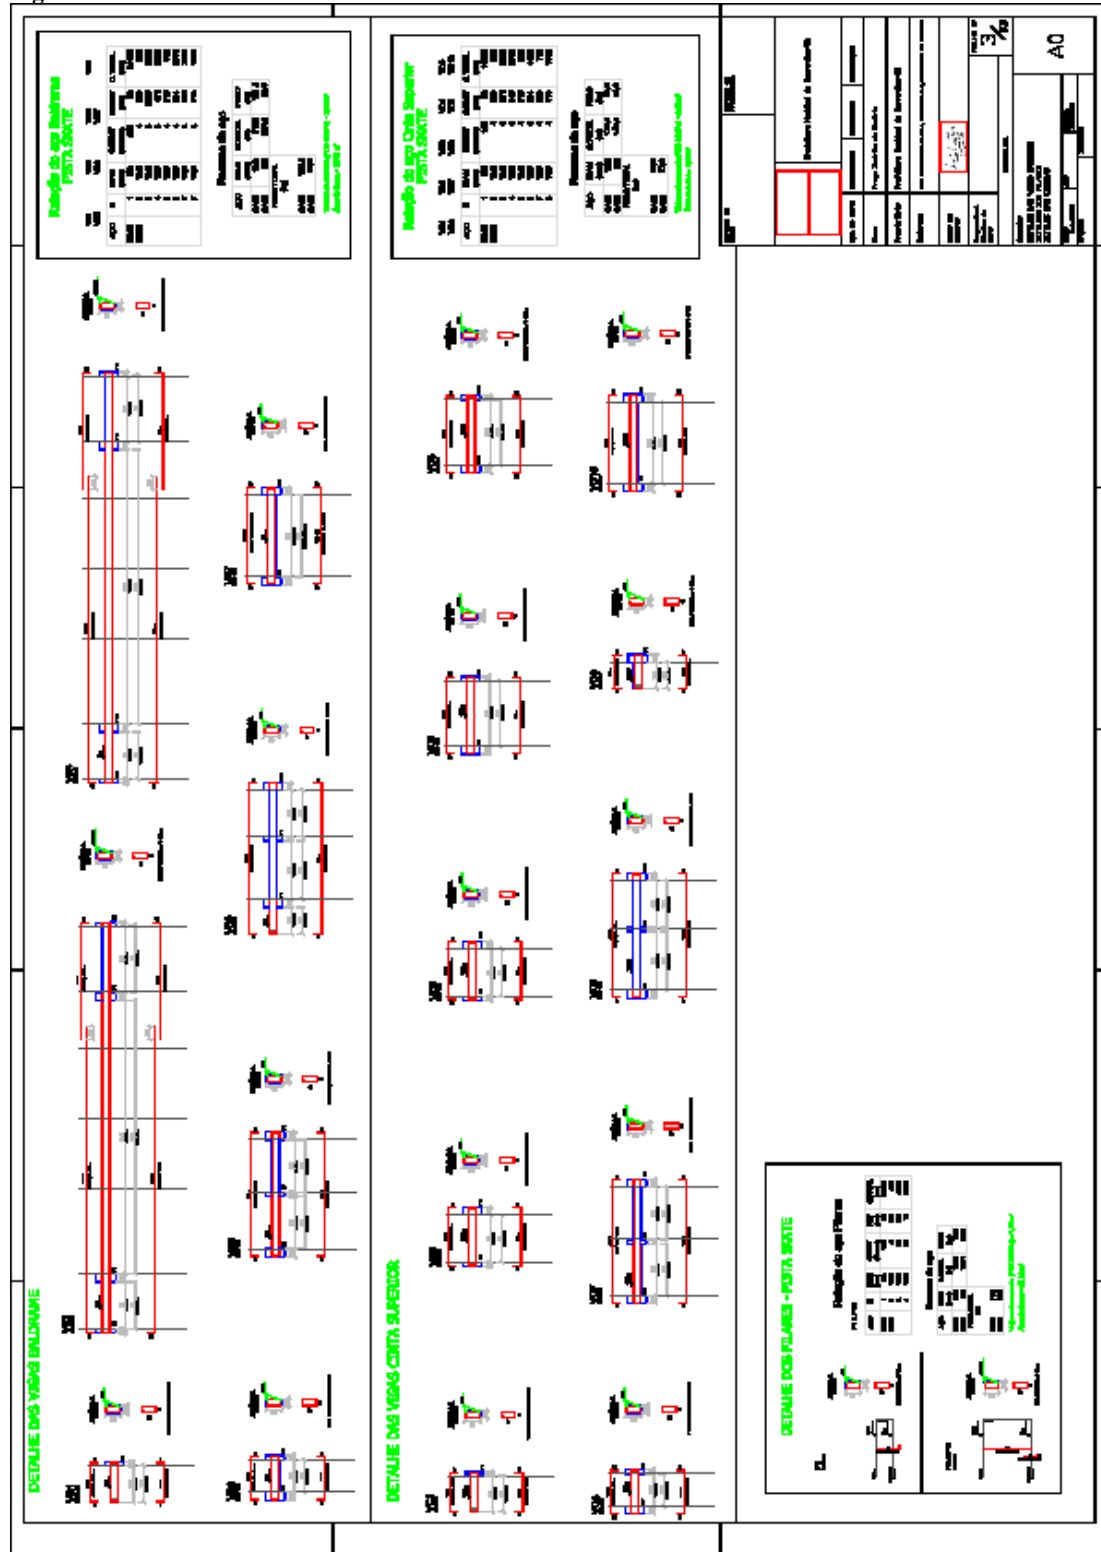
Relação do aço Baldrame
PISTA SKATE

Resumo do aço

Relação do aço Cinta Superior
PISTA SKATE

Resumo do aço

A0

DETALHE DAS VIGAS BALDRAME

DETALHE DAS VIGAS/CINTA SUPERIOR

DETALHE DOS PILARES - PISTA SKATE

Relação do aço Pilares

Resumo do aço